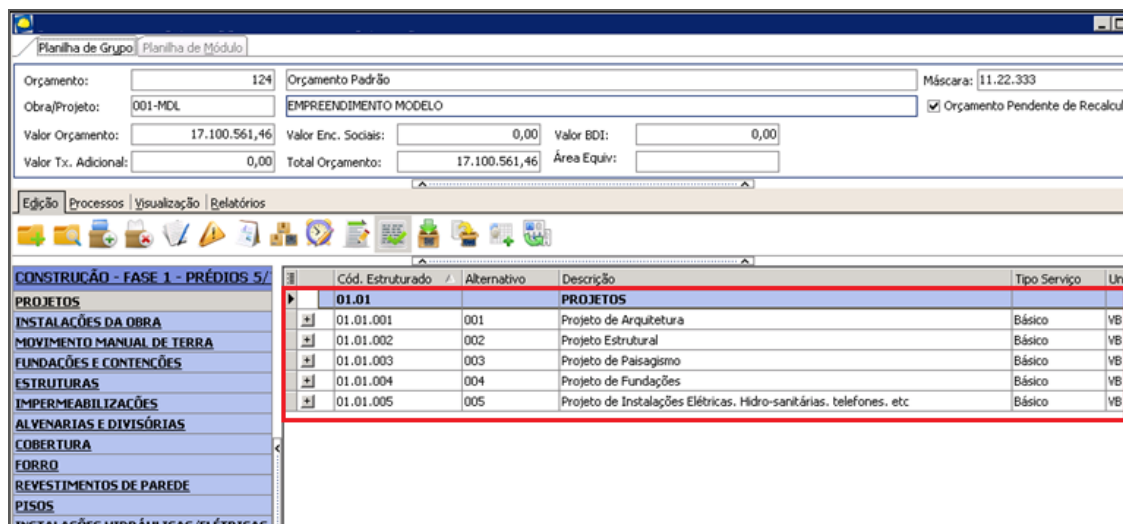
Planilha de Grupo | Planilha de Módulo

Orçamento: 124 Orçamento Padrão
Máscara: 11.22.333
Obra/Projeto: 001-MDL EMPREENDIMENTO MODELO
☑ Orçamento Pendente de Recalcul
Valor Orçamento: 17.100.561,46
Valor Enc. Sociais: 0,00
Valor BDI: 0,00
Valor Tx. Adicional: 0,00
Total Orçamento: 17.100.561,46
Área Equiv:

Edição | Processos | Visualização | Relatórios

CONSTRUÇÃO - FASE 1 - PRÉDIOS 5/
PROJETOS
INSTALAÇÕES DA OBRA
MOVIMENTO MANUAL DE TERRA
FUNDAÇÕES E CONTENÇÕES
ESTRUTURAS
IMPERMEABILIZAÇÕES
ALVENARIAS E DIVISÓRIAS
COBERTURA
FORRO
REVESTIMENTOS DE PAREDE
PISOS
INSTALAÇÕES HIDRÁULICAS/ELÉTRICAS

| | Cód. Estruturado | Alternativo | Descrição | Tipo Serviço | Un |
|---|---|---|---|---|---|
| | 01.01 | | PROJETOS | | |
| + | 01.01.001 | 001 | Projeto de Arquitetura | Básico | VB |
| + | 01.01.002 | 002 | Projeto Estrutural | Básico | VB |
| + | 01.01.003 | 003 | Projeto de Paisagismo | Básico | VB |
| + | 01.01.004 | 004 | Projeto de Fundações | Básico | VB |
| + | 01.01.005 | 005 | Projeto de Instalações Elétricas. Hidro-sanitárias. telefones. etc | Básico | VB |